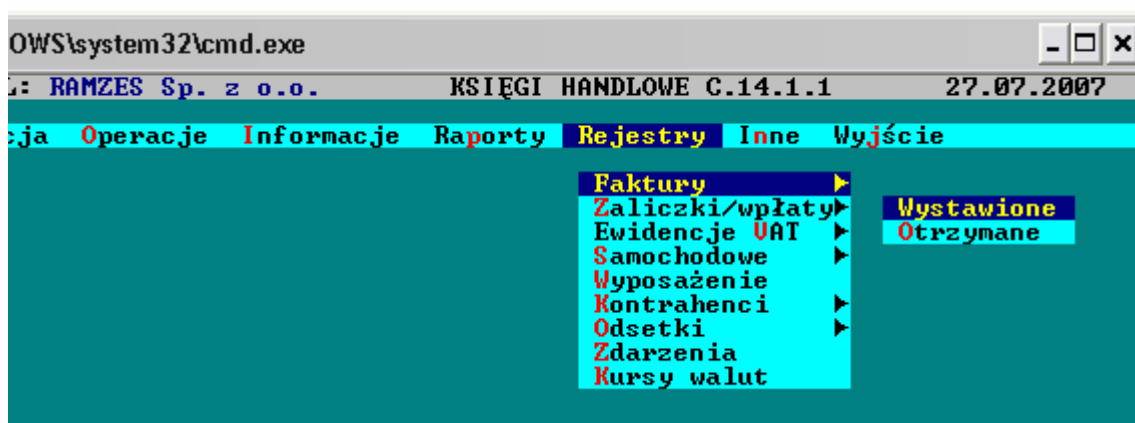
OWS\system32\cmd.exe

L: RAMZES Sp. z o.o.    KSIĘGI HANDLOWE C.14.1.1    27.07.2007

cja   Operacje   Informacje   Raporty   Rejestry   Inne   Wyjście

Faktury ►
Zaliczki/wpłaty►
Ewidencje VAT ►
Samochodowe ►
Wyposażenie
Kontrahenci ►
Odsetki ►
Zdarzenia
Kursy walut

Wystawione
Otrzymane